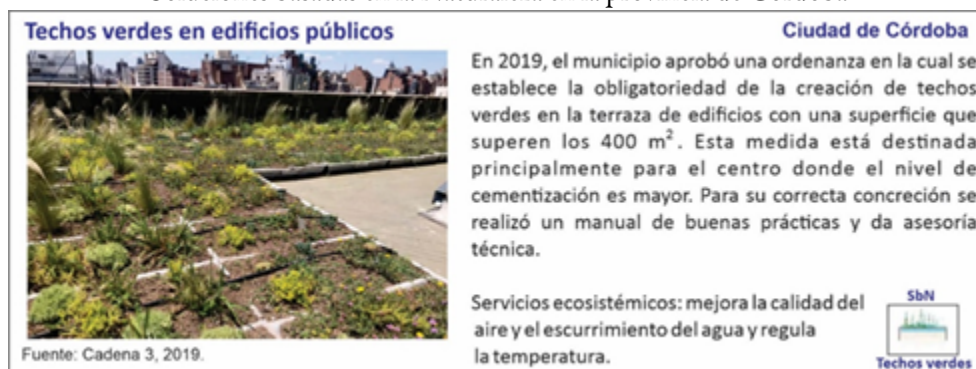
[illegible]

Techos verdes en edificios públicos

Ciudad de Córdoba

En 2019, el municipio aprobó una ordenanza en la cual se establece la obligatoriedad de la creación de techos verdes en la terraza de edificios con una superficie que superen los 400 m$^2$. Esta medida está destinada principalmente para el centro donde el nivel de cementización es mayor. Para su correcta concreción se realizó un manual de buenas prácticas y da asesoría técnica.

Servicios ecosistémicos: mejora la calidad del aire y el escurrimiento del agua y regula la temperatura.

SbN

Techos verdes

Fuente: Cadena 3, 2019.